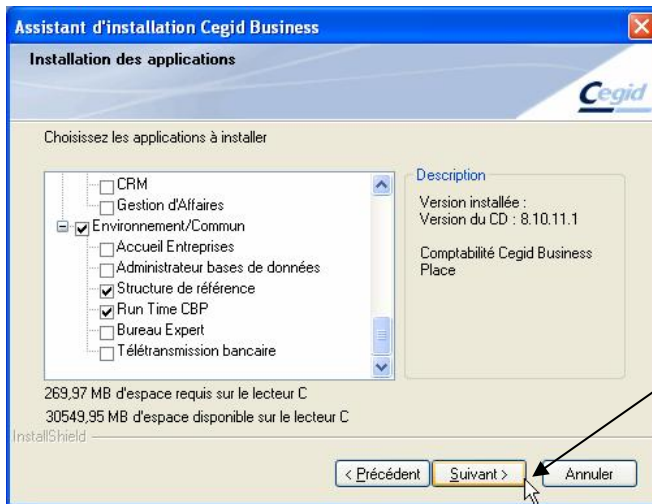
Assistant d'installation Cegid Business

Installation des applications

Cegid

Choisissez les applications à installer

CRM
Gestion d'Affaires
Environnement/Commun
Accueil Entreprises
Administrateur bases de données
Structure de référence
Run Time CBP
Bureau Expert
Télétransmission bancaire

Description

Version installée :
Version du CD : 8.10.11.1

Comptabilité Cegid Business Place

269,97 MB d'espace requis sur le lecteur C
30549,95 MB d'espace disponible sur le lecteur C

InstallShield

< Précédent
Suivant >
Annuler